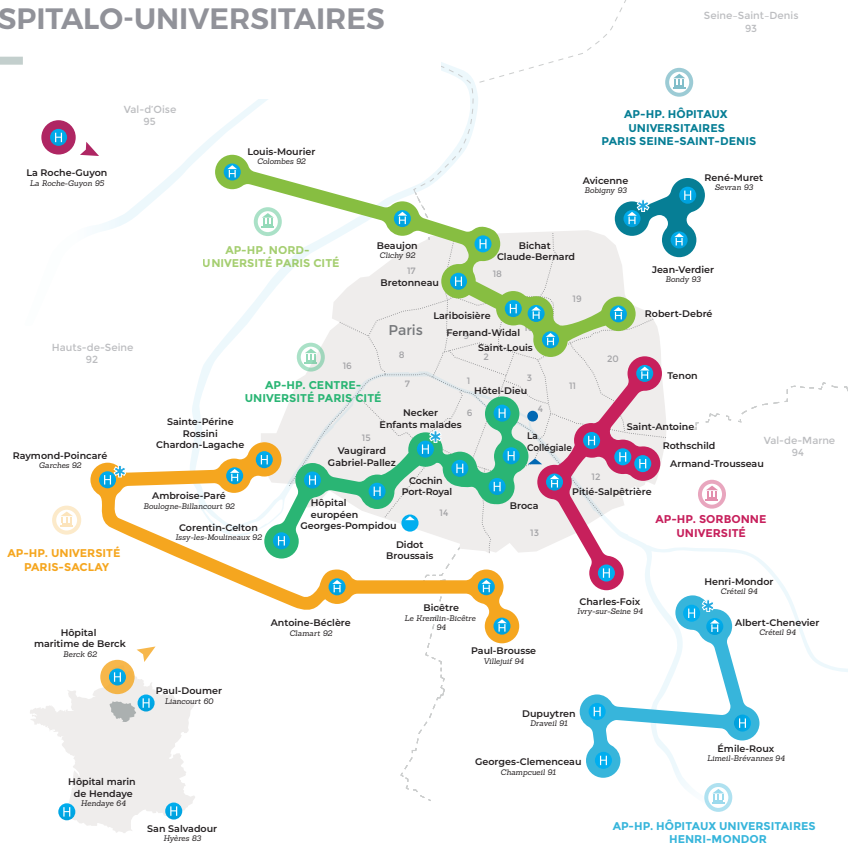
SPITALO-UNIVERSITAIRES

Seine-Saint-Denis
93

Val-d'Oise
95

La Roche-Guyon
La Roche-Guyon 95

Louis-Mourier
Colombes 92

AP-HP. HÔPITAUX UNIVERSITAIRES PARIS SEINE-SAINT-DENIS

Avicenne
Bobigny 93

René-Muret
Sevran 93

Jean-Verdier
Bondy 93

AP-HP. NORD-UNIVERSITÉ PARIS CITÉ

Beaujon
Clichy 92

Bichat
Claude-Bernard

Bretonneau

17

18

19

Lariboisière
Fernand-Widal

Saint-Louis

Robert-Debré

Paris

Hauts-de-Seine
92

16

8

2

10

20

AP-HP. CENTRE-UNIVERSITÉ PARIS CITÉ

1

3

11

Tenon

7

Hôtel-Dieu

4

Necker
Enfants malades

6

Saint-Antoine

Sainte-Périne
Rossini
Chardon-Lagache

La Collégiale

Rothschild

15

Val-de-Marne
94

Armand-Trousseau

Raymond-Poincaré
Garches 92

Vaugirard
Gabriel-Pallez

Cochin
Port-Royal

12

Pitié-Salpêtrière

Ambroise-Paré
Boulogne-Billancourt 92

Hôpital européen Georges-Pompidou

Broca

AP-HP. SORBONNE UNIVERSITÉ

5

14

13

Corentin-Celton
Issy-les-Moulineaux 92

Didot
Broussais

AP-HP. UNIVERSITÉ PARIS-SACLAY

Charles-Foix
Ivry-sur-Seine 94

Henri-Mondor
Créteil 94

Antoine-Béclère
Clamart 92

Bicêtre
Le Kremlin-Bicêtre 94

Albert-Chenevier
Créteil 94

Hôpital maritime de Berck
Berck 62

Paul-Brousse
Villejuif 94

Paul-Doumer
Liancourt 60

Dupuytren
Draveil 91

Émile-Roux
Limeil-Brévannes 94

Georges-Clemenceau
Champcueil 91

Hôpital marin de Hendaye
Hendaye 64

San Salvadour
Hyères 83

AP-HP. HÔPITAUX UNIVERSITAIRES HENRI-MONDOR